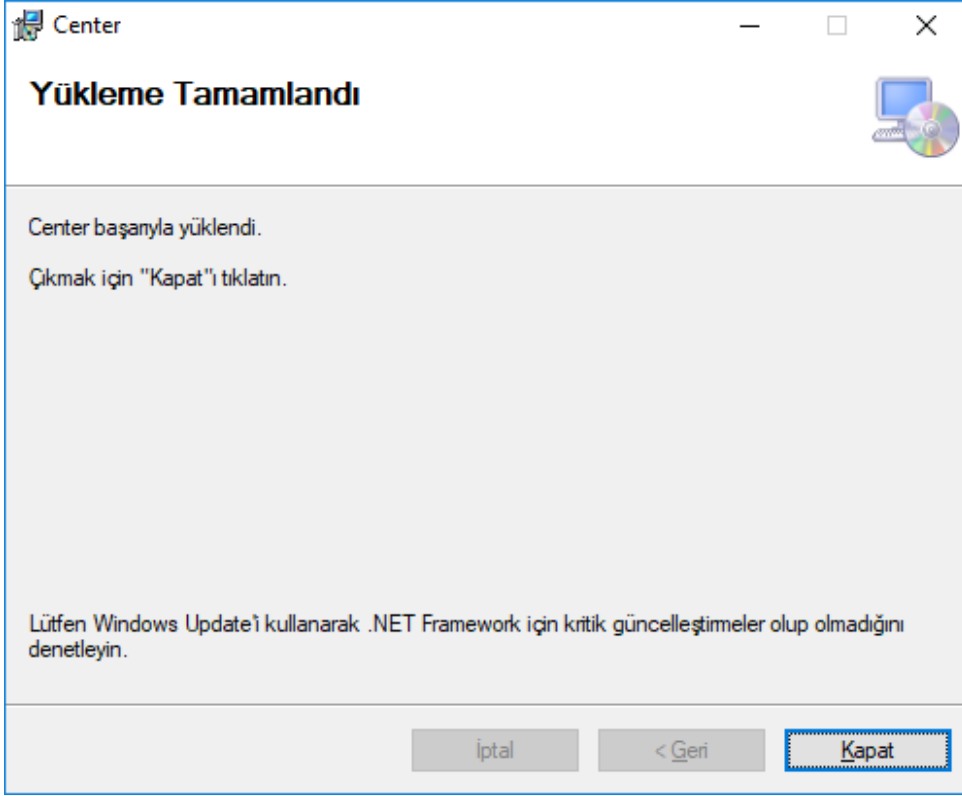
Center

Yükleme Tamamlandı

Center başarıyla yüklendi.

Çıkmak için "Kapat"ı tıklatın.

Lütfen Windows Update'i kullanarak .NET Framework için kritik güncelleştirmeler olup olmadığını denetleyin.

İptal

< Geri

Kapat